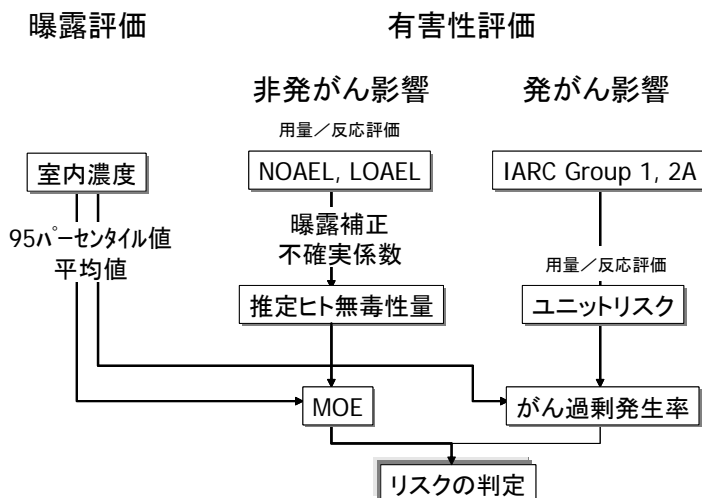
曝露評価

有害性評価

非発がん影響

発がん影響

用量／反応評価

室内濃度

NOAEL, LOAEL

IARC Group 1, 2A

95パーセンタイル値
平均値

曝露補正
不確実係数

用量／反応評価

推定ヒト無毒性量

ユニットリスク

MOE

がん過剰発生率

リスクの判定